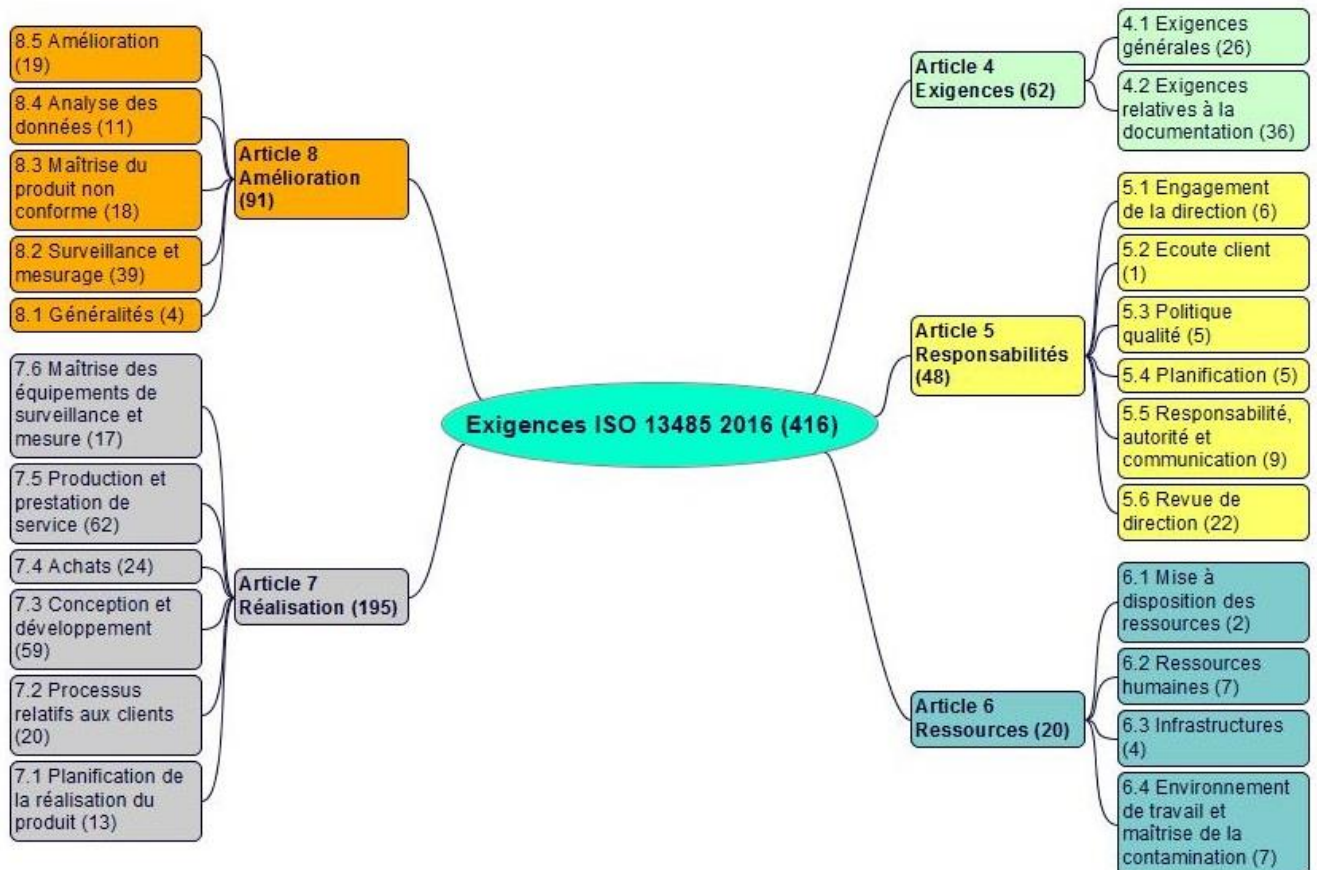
Exigences ISO 13485 2016 (416)

Article 4 Exigences (62)

4.1 Exigences générales (26)

4.2 Exigences relatives à la documentation (36)

Article 5 Responsabilités (48)

5.1 Engagement de la direction (6)

5.2 Ecoute client (1)

5.3 Politique qualité (5)

5.4 Planification (5)

5.5 Responsabilité, autorité et communication (9)

5.6 Revue de direction (22)

Article 6 Ressources (20)

6.1 Mise à disposition des ressources (2)

6.2 Ressources humaines (7)

6.3 Infrastructures (4)

6.4 Environnement de travail et maîtrise de la contamination (7)

Article 7 Réalisation (195)

7.6 Maîtrise des équipements de surveillance et mesure (17)

7.5 Production et prestation de service (62)

7.4 Achats (24)

7.3 Conception et développement (59)

7.2 Processus relatifs aux clients (20)

7.1 Planification de la réalisation du produit (13)

Article 8 Amélioration (91)

8.5 Amélioration (19)

8.4 Analyse des données (11)

8.3 Maîtrise du produit non conforme (18)

8.2 Surveillance et mesurage (39)

8.1 Généralités (4)